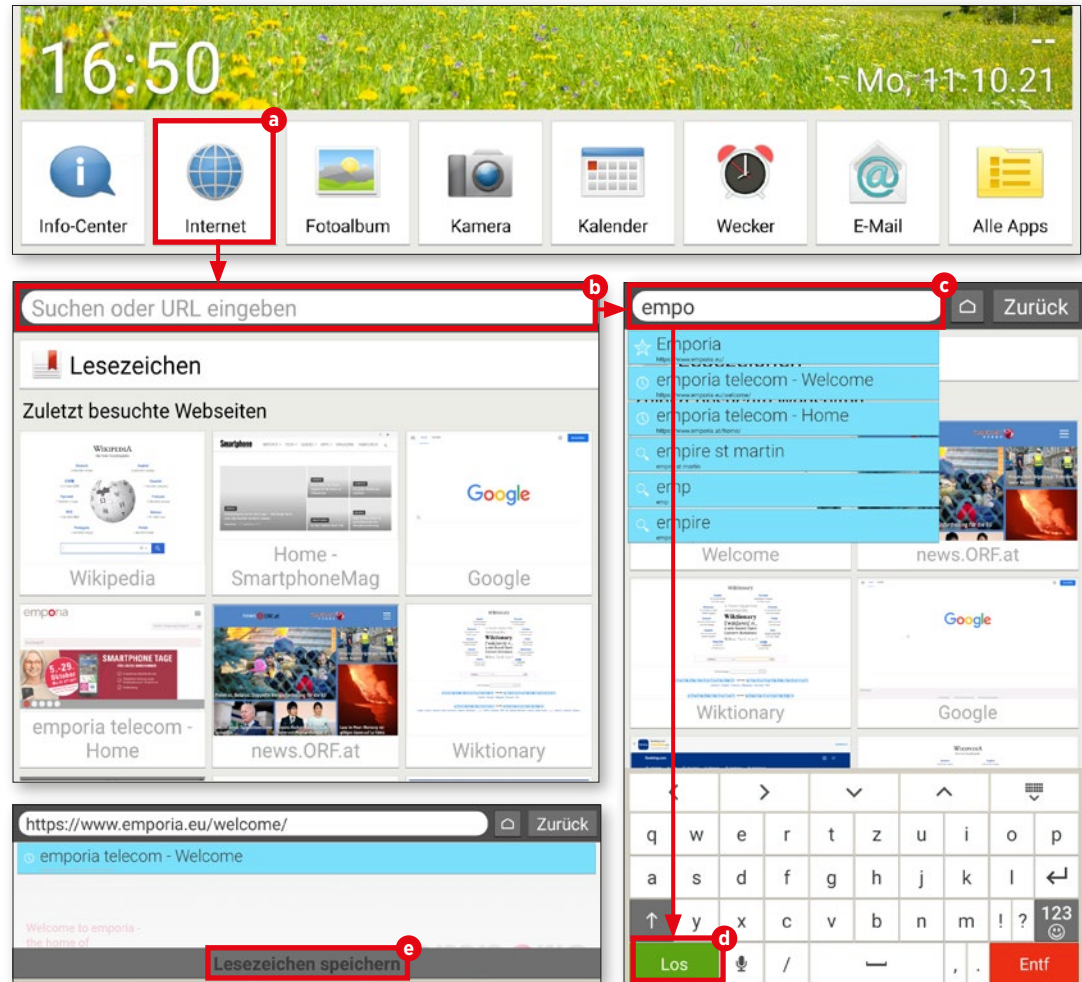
16:50
Mo, 11.10.21

a

Info-Center
Internet
Fotoalbum
Kamera
Kalender
Wecker
E-Mail
Alle Apps

b

Suchen oder URL eingeben

Lesezeichen

Zuletzt besuchte Webseiten

Google

Wikipedia
Home - SmartphoneMag
Google

emporia
SMARTPHONE TAGE

emporia telecom - Home
news.ORF.at
Wiktionary

c

empo
Zurück

Emporia
https://www.emporia.eu/
emporia telecom - Welcome
https://www.emporia.eu/welcome/
emporia telecom - Home
https://www.emporia.at/home/
empire st martin
emp
empire

Welcome
news.ORF.at
Google
Wiktionary
Google

q w e r t z u i o p
a s d f g h j k l
y x c v b n m ! ?
123

d

Los
/
,
.
Entf

https://www.emporia.eu/welcome/
Zurück
emporia telecom - Welcome

Welcome to emporia - the home of

e

Lesezeichen speichern